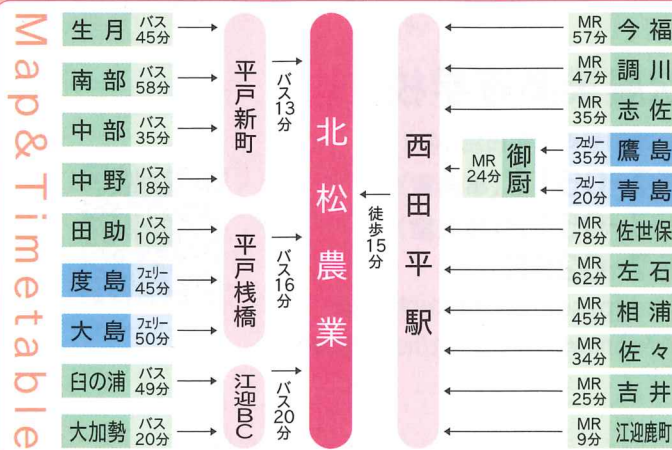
Map & Timetable

生月 バス45分
南部 バス58分
中部 バス35分
中野 バス18分
田助 バス10分
度島 フェリー45分
大島 フェリー50分
臼の浦 バス49分
大加勢 バス20分

平戸新町
平戸桟橋
江迎BC

バス13分
バス16分
バス20分

北松農業

徒歩15分

西田平駅

MR 24分
御厨

MR 57分 今福
MR 47分 調川
MR 35分 志佐
フェリー35分 鷹島
フェリー20分 青島
MR 78分 佐世保
MR 62分 左石
MR 45分 相浦
MR 34分 佐々
MR 25分 吉井
MR 9分 江迎鹿町